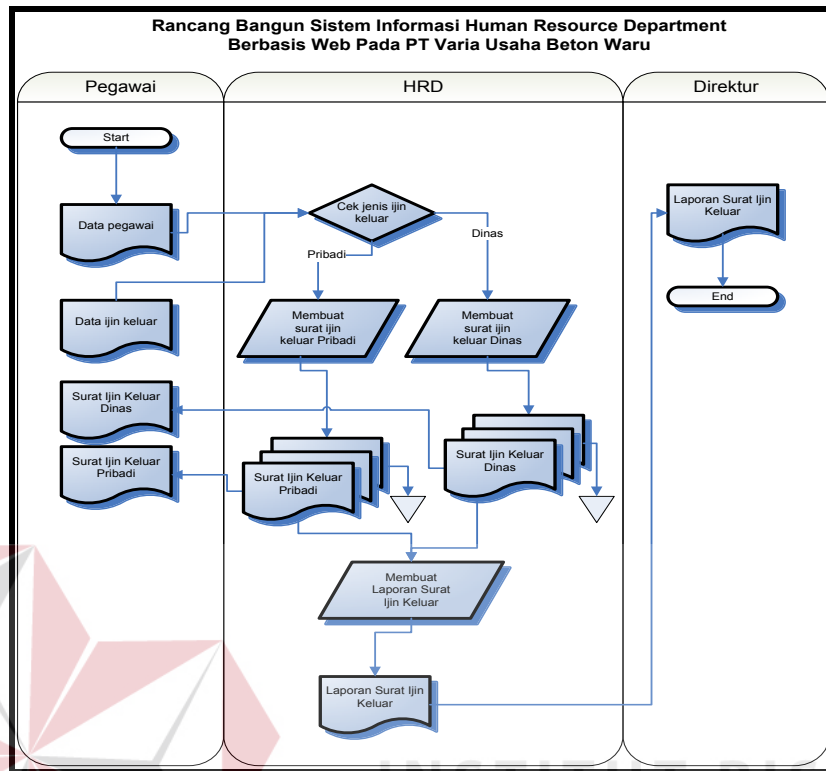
Rancang Bangun Sistem Informasi Human Resource Department
Berbasis Web Pada PT Varia Usaha Beton Waru

Pegawai

HRD

Direktur

Start

Data pegawai

Data ijin keluar

Surat Ijin Keluar Dinas

Surat Ijin Keluar Pribadi

Cek jenis ijin keluar

Pribadi

Dinas

Membuat surat ijin keluar Pribadi

Membuat surat ijin keluar Dinas

Surat Ijin Keluar Pribadi

Surat Ijin Keluar Dinas

Membuat Laporan Surat Ijin Keluar

Laporan Surat Ijin Keluar

Laporan Surat Ijin Keluar

End